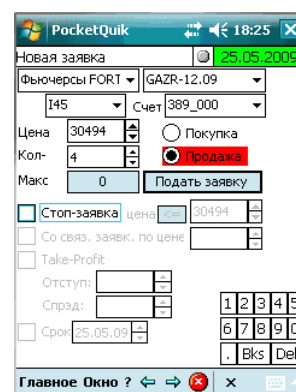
PocketQuik 18:25

Новая заявка 25.05.2009

Фьючерсы FORT GAZR-12.09

I45 Счет 389_000

Цена 30494 Покупка

Кол- 4 Продажа

Макс 0 Подать заявку

Стоп-заявка цена <= 30494

Со связ. заявк. по цене

Take-Profit

Отступ:

Спрэд:

Срок 25.05.09

1 2 3 4 5
6 7 8 9 0
. Bks Del

Главное Окно ? ⇦ ⇨ ×